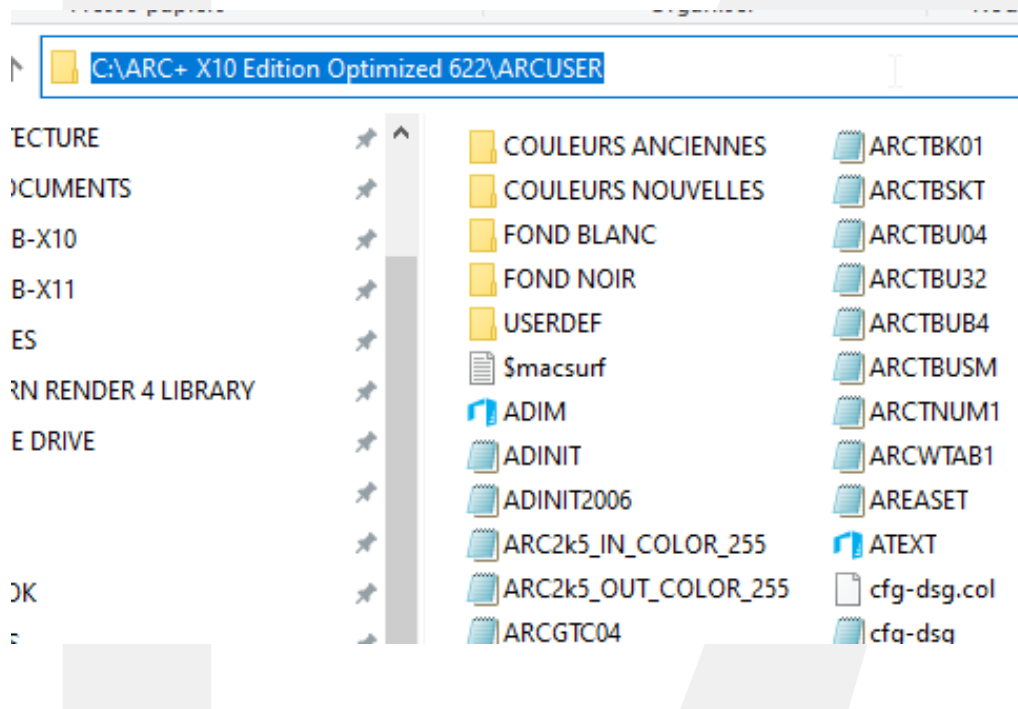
C:\ARC+ X10 Edition Optimized 622\ARCUSER

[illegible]ECTURE
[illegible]OCUMENTS
B-X10
B-X11
ES
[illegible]RN RENDER 4 LIBRARY
E DRIVE
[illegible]OK

COULEURS ANCIENNES
COULEURS NOUVELLES
FOND BLANC
FOND NOIR
USERDEF
$macsurf
ADIM
ADINIT
ADINIT2006
ARC2k5_IN_COLOR_255
ARC2k5_OUT_COLOR_255
ARCGTC04

ARCTBK01
ARCTBSKT
ARCTBU04
ARCTBU32
ARCTBUB4
ARCTBUSM
ARCTNUM1
ARCWTAB1
AREASET
ATEXT
cfg-dsg.col
cfg-dsg